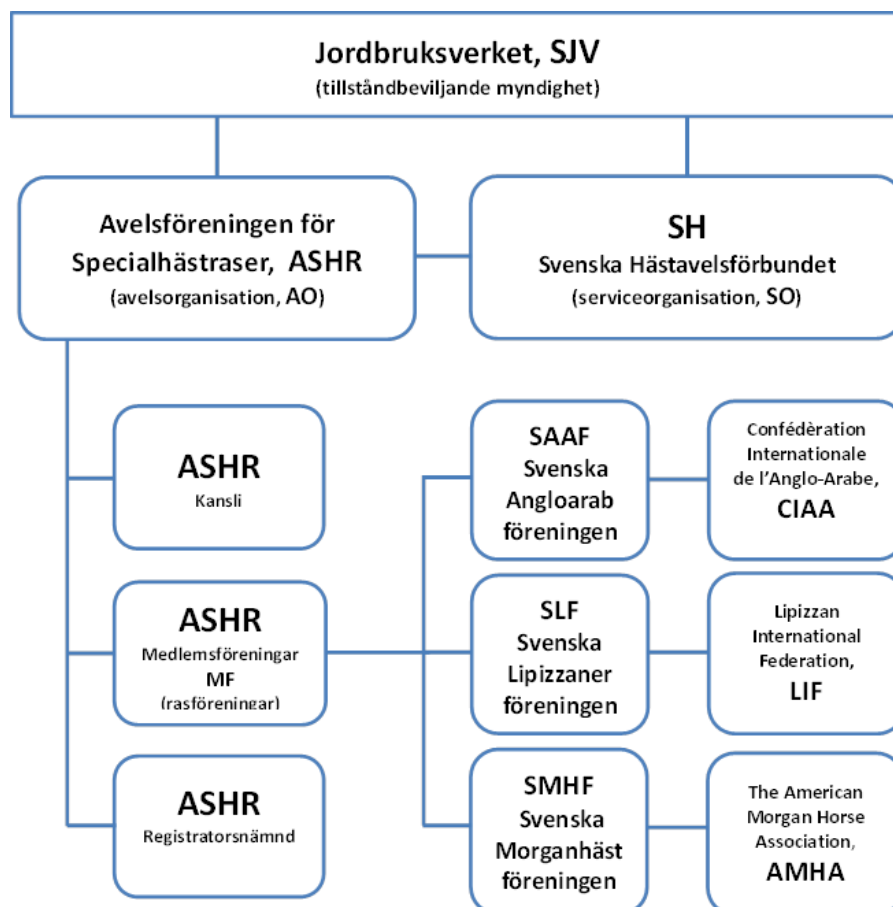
Jordbruksverket, SJV
(tillståndbeviljande myndighet)

Avelsföreningen för Specialhästraser, ASHR
(avelsorganisation, AO)

SH
Svenska Hästavelsförbundet
(serviceorganisation, SO)

ASHR
Kansli

ASHR
Medlemsföreningar
MF
(rasföreningar)

ASHR
Registratorsnämnd

SAAF
Svenska
Angloarab
föreningen

Confédèration Internationale de l'Anglo-Arabe,
CIAA

SLF
Svenska
Lipizzaner
föreningen

Lipizzan International Federation,
LIF

SMHF
Svenska
Morganhäst
föreningen

The American Morgan Horse Association,
AMHA